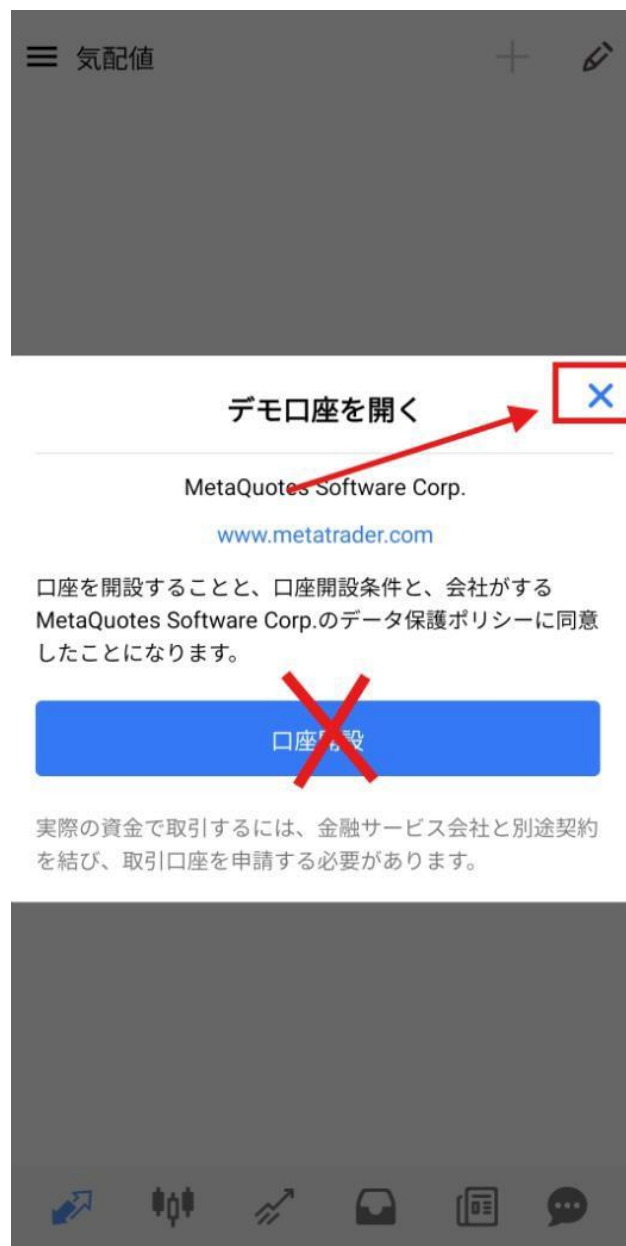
気配値

デモ口座を開く

MetaQuotes Software Corp.

www.metatrader.com

口座を開設することと、口座開設条件と、会社がするMetaQuotes Software Corp.のデータ保護ポリシーに同意したことになります。

口座開設

実際の資金で取引するには、金融サービス会社と別途契約を結び、取引口座を申請する必要があります。